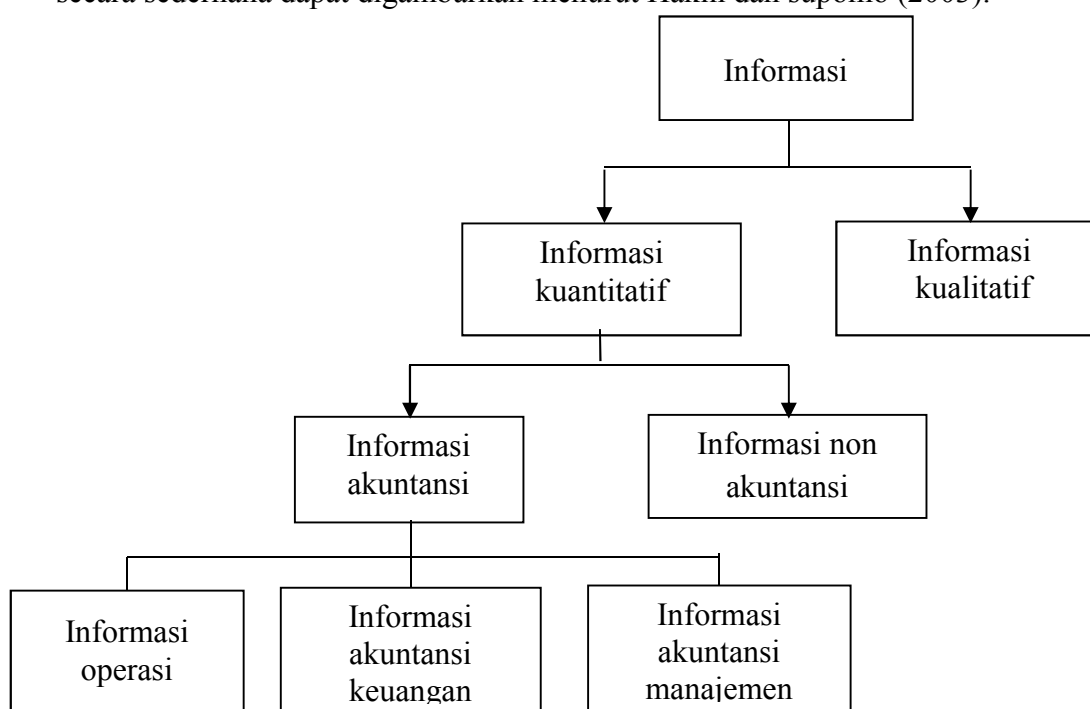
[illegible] sederhana dapat digambarkan menurut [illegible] dan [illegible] (2003).

Informasi

Informasi kuantitatif

Informasi kualitatif

Informasi akuntansi

Informasi non akuntansi

Informasi operasi

Informasi akuntansi keuangan

Informasi akuntansi manajemen